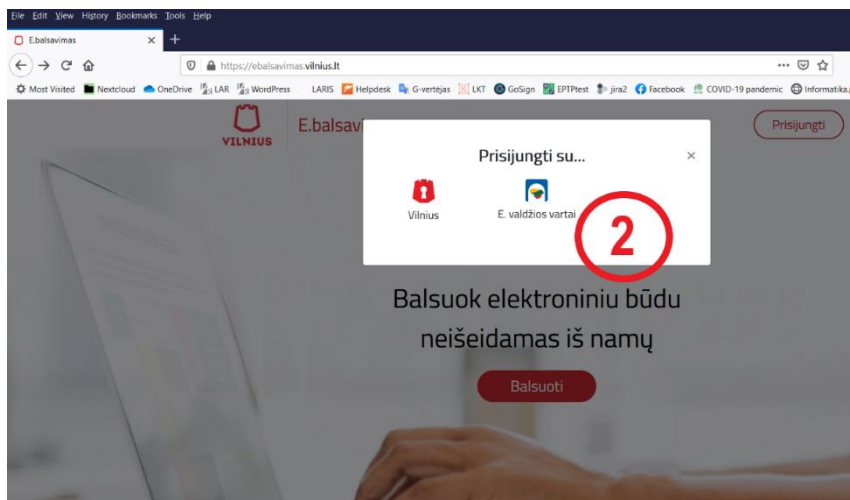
File Edit View History Bookmarks Tools Help

E.balsavimas ×  +

https://ebalsavimas.vilnius.lt

Most Visited  Nextcloud  OneDrive  LAR  WordPress  LARIS  Helpdesk  G-vertejas  LKT  GoSign  EPTPtest  jira2  Facebook  COVID-19 pandemic  Informatika

VILNIUS  E.balsavi

Prisijungti

Prisijungti su... ×

Vilnius

E. valdžios vartai

2

Balsuok elektroniniu būdu neišeidamas iš namų

Balsuoti